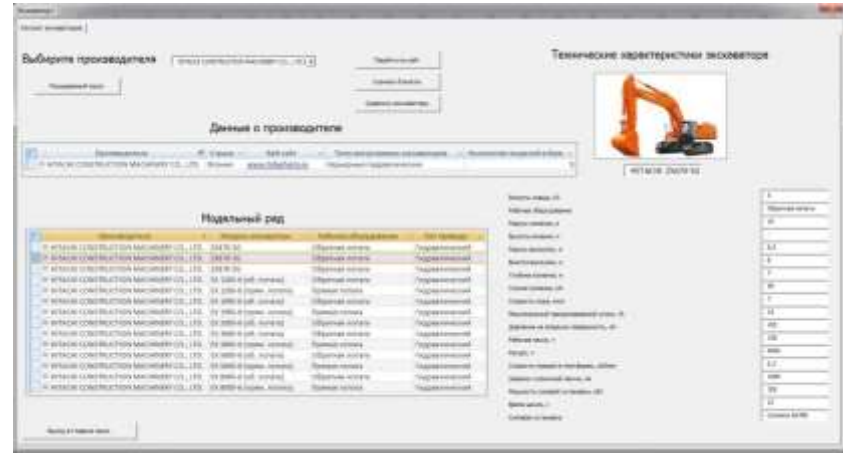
Выберите производителя

HITACHI CONSTRUCTION MACHINERY CO., LTD.

Технические характеристики экскаватора

Данные о производителе

HITACHI CONSTRUCTION MACHINERY CO., LTD.

HITACHI ZX670 5G

Модельный ряд

HITACHI CONSTRUCTION MACHINERY CO., LTD.
HITACHI CONSTRUCTION MACHINERY CO., LTD.
HITACHI CONSTRUCTION MACHINERY CO., LTD.
HITACHI CONSTRUCTION MACHINERY CO., LTD.
HITACHI CONSTRUCTION MACHINERY CO., LTD.
HITACHI CONSTRUCTION MACHINERY CO., LTD.
HITACHI CONSTRUCTION MACHINERY CO., LTD.
HITACHI CONSTRUCTION MACHINERY CO., LTD.
HITACHI CONSTRUCTION MACHINERY CO., LTD.
HITACHI CONSTRUCTION MACHINERY CO., LTD.
HITACHI CONSTRUCTION MACHINERY CO., LTD.
HITACHI CONSTRUCTION MACHINERY CO., LTD.
HITACHI CONSTRUCTION MACHINERY CO., LTD.
HITACHI CONSTRUCTION MACHINERY CO., LTD.

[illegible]